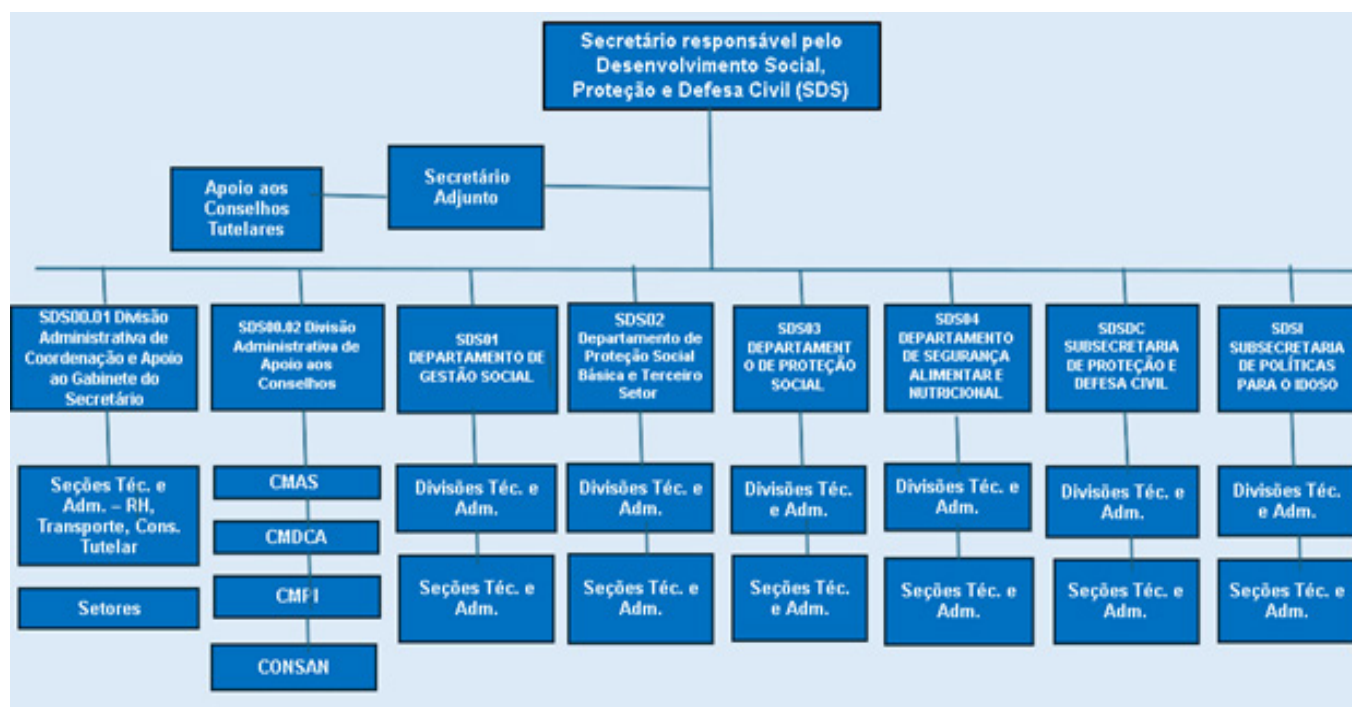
Secretário responsável pelo Desenvolvimento Social, Proteção e Defesa Civil (SDS)

Secretário Adjunto

Apoio aos Conselhos Tutelares

SDS00.01 Divisão Administrativa de Coordenação e Apoio ao Gabinete do Secretário

Seções Téc. e Adm. – RH, Transporte, Cons. Tutelar

Setores

SDS00.02 Divisão Administrativa de Apoio aos Conselhos

CMAS

CMDCA

CMFI

CONSAN

SDS01 DEPARTAMENTO DE GESTÃO SOCIAL

Divisões Téc. e Adm.

Seções Téc. e Adm.

SDS02 Departamento de Proteção Social Básica e Terceiro Setor

Divisões Téc. e Adm.

Seções Téc. e Adm.

SDS03 DEPARTAMENT O DE PROTEÇÃO SOCIAL

Divisões Téc. e Adm.

Seções Téc. e Adm.

SDS04 DEPARTAMENTO DE SEGURANÇA ALIMENTAR E NUTRICIONAL

Divisões Téc. e Adm.

Seções Téc. e Adm.

SDSDC SUBSECRETARIA DE PROTEÇÃO E DEFESA CIVIL

Divisões Téc. e Adm.

Seções Téc. e Adm.

SDSI SUBSECRETARIA DE POLÍTICAS PARA O IDOSO

Divisões Téc. e Adm.

Seções Téc. e Adm.